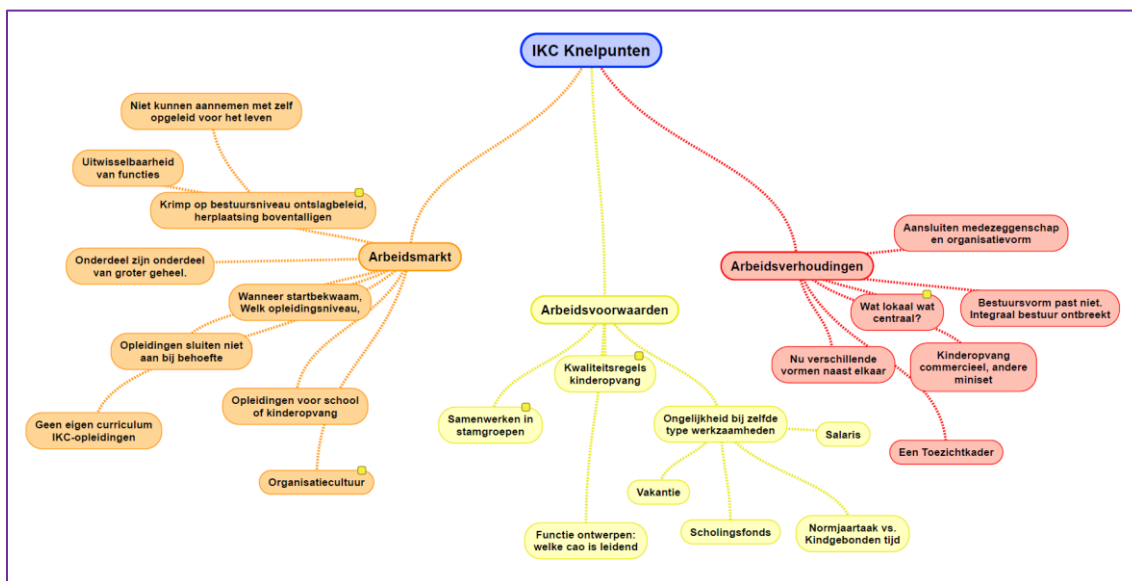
IKC Knelpunten

Arbeidsmarkt

Niet kunnen aannemen met zelf opgeleid voor het leven

Uitwisselbaarheid van functies

Krimp op bestuursniveau ontslagbeleid, herplaatsing boventalligen

Onderdeel zijn onderdeel van groter geheel.

Wanneer startbekwaam, Welk opleidingsniveau,

Opleidingen sluiten niet aan bij behoefte

Geen eigen curriculum IKC-opleidingen

Opleidingen voor school of kinderopvang

Organisatiecultuur

Arbeidsvoorwaarden

Kwaliteitsregels kinderopvang

Samenwerken in stamgroepen

Functie ontwerpen: welke cao is leidend

Ongelijkheid bij zelfde type werkzaamheden

Salaris

Vakantie

Scholingsfonds

Normjaartaak vs. Kindgebonden tijd

Arbeidsverhoudingen

Aansluiten medezeggenschap en organisatievorm

Wat lokaal wat centraal?

Bestuursvorm past niet. Integraal bestuur ontbreekt

Nu verschillende vormen naast elkaar

Kinderopvang commercieel, andere miniset

Een Toezichtkader